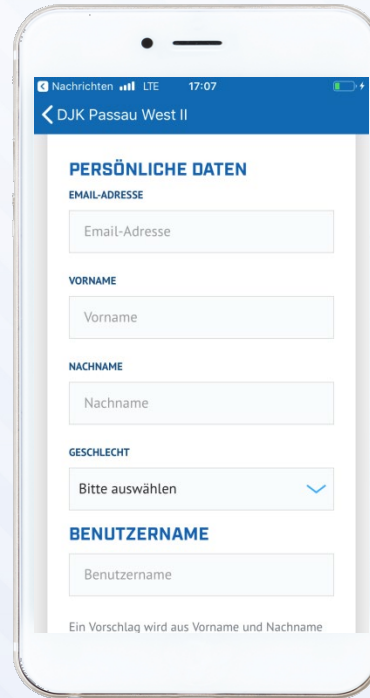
Nachrichten LTE 17:07

DJK Passau West II

PERSÖNLICHE DATEN

EMAIL-ADRESSE

Email-Adresse

VORNAME

Vorname

NACHNAME

Nachname

GESCHLECHT

Bitte auswählen

BENUTZERNAME

Benutzername

Ein Vorschlag wird aus Vorname und Nachname